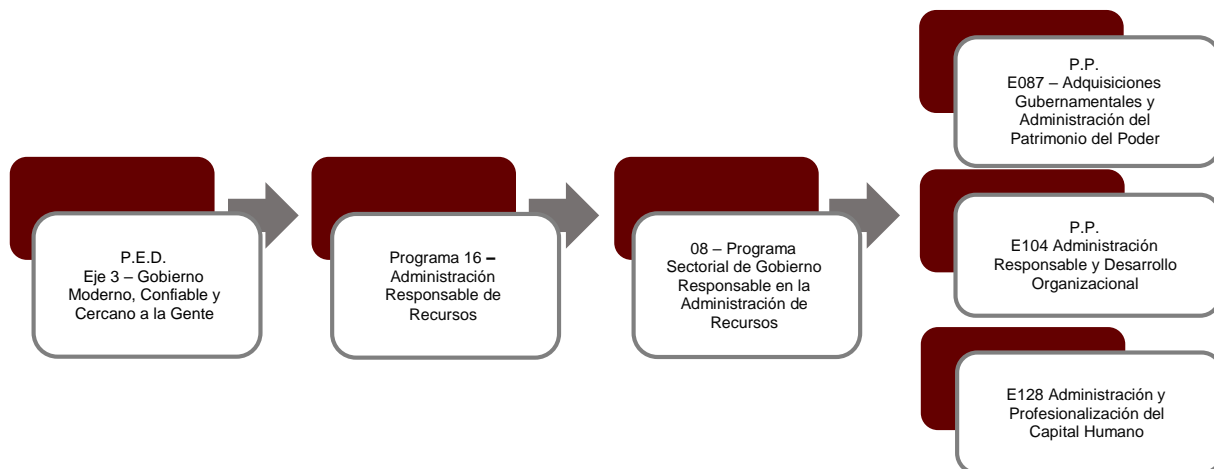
P.E.D.
Eje 3 – Gobierno Moderno, Confiable y Cercano a la Gente

Programa 16 – Administración Responsable de Recursos

08 – Programa Sectorial de Gobierno Responsable en la Administración de Recursos

P.P.
E087 – Adquisiciones Gubernamentales y Administración del Patrimonio del Poder

P.P.
E104 Administración Responsable y Desarrollo Organizacional

E128 Administración y Profesionalización del Capital Humano